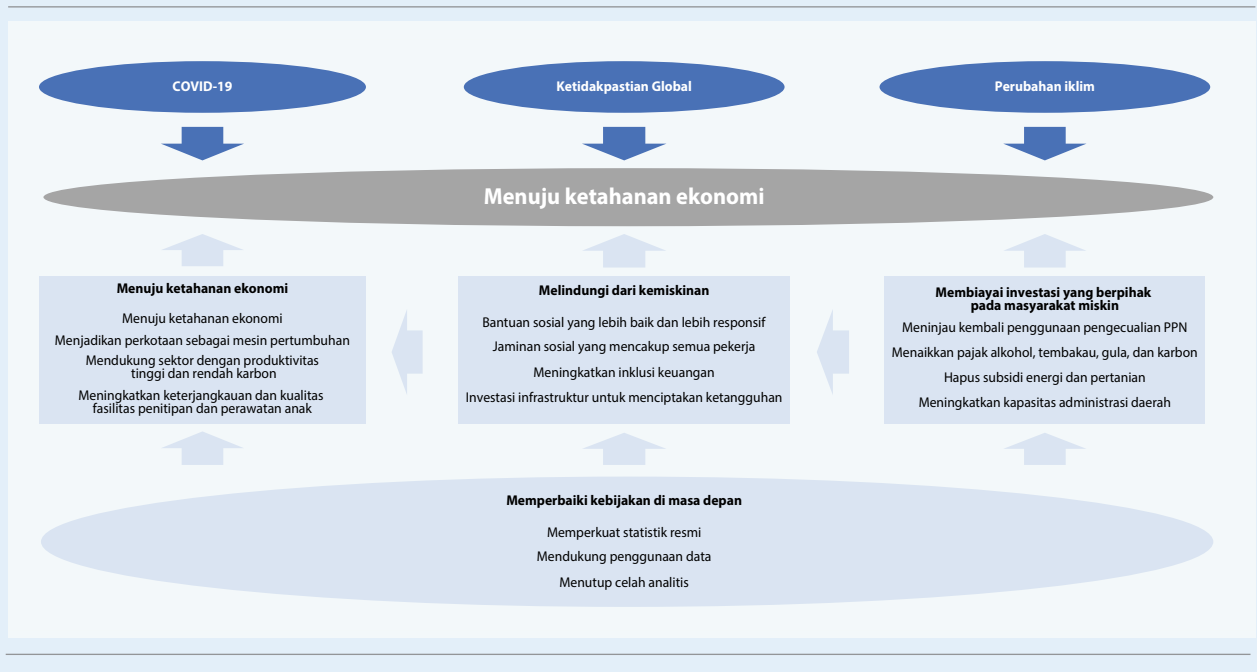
COVID-19

Ketidakpastian Global

Perubahan iklim

Menuju ketahanan ekonomi

Menuju ketahanan ekonomi

Menuju ketahanan ekonomi

Menjadikan perkotaan sebagai mesin pertumbuhan

Mendukung sektor dengan produktivitas tinggi dan rendah karbon

Meningkatkan keterjangkauan dan kualitas fasilitas penitipan dan perawatan anak

Melindungi dari kemiskinan

Bantuan sosial yang lebih baik dan lebih responsif

Jaminan sosial yang mencakup semua pekerja

Meningkatkan inklusi keuangan

Investasi infrastruktur untuk menciptakan ketangguhan

Membiayai investasi yang berpihak pada masyarakat miskin

Meninjau kembali penggunaan pengecualian PPN

Menaikkan pajak alkohol, tembakau, gula, dan karbon

Hapus subsidi energi dan pertanian

Meningkatkan kapasitas administrasi daerah

Memperbaiki kebijakan di masa depan

Memperkuat statistik resmi

Mendukung penggunaan data

Menutup celah analitis